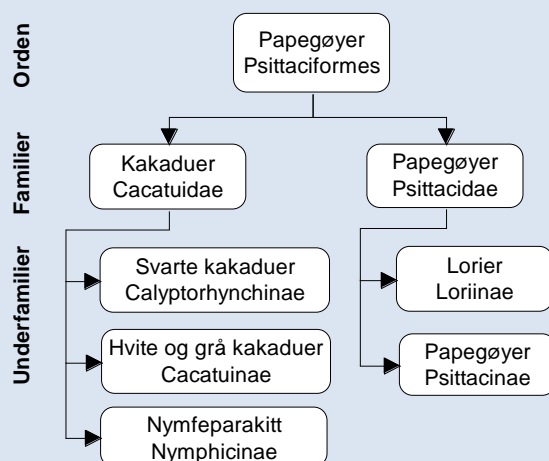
Orden

Papegøyer
Psittaciformes

Familier

Kakaduer
Cacatuidae

Papegøyer
Psittacidae

Underfamilier

Svarte kakaduer
Calyptorhynchinae

Hvite og grå kakaduer
Cacatuinae

Nymfeparakitt
Nymphicinae

Lorier
Loriinae

Papegøyer
Psittacinae